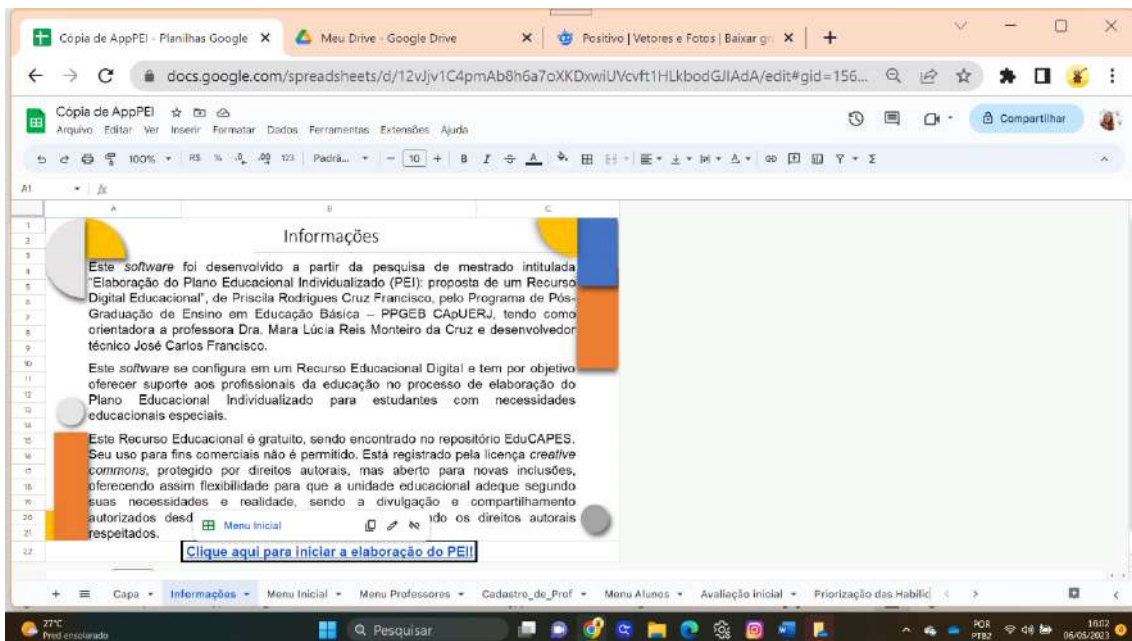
Cópia de AppPEI - Planilhas Google ✕ | Meu Drive - Google Drive ✕ | Positivo | Vetores e Fotos | Baixar gr ✕ | +

docs.google.com/spreadsheets/d/12vJjv1C4pmAb8h6a7oXKDxwiUVcvft1HLkbodGJIAdA/edit#gid=156...

Cópia de AppPEI
Arquivo Editar Ver Inserir Formatar Dados Ferramentas Extensões Ajuda

Compartilhar

100% R$ % .0 .00 123 Padrã... 10 B I

A1 fx

A B C

Informações

Este *software* foi desenvolvido a partir da pesquisa de mestrado intitulada "Elaboração do Plano Educacional Individualizado (PEI): proposta de um Recurso Digital Educacional", de Priscila Rodrigues Cruz Francisco, pelo Programa de Pós-Graduação de Ensino em Educação Básica – PPGEB CApUERJ, tendo como orientadora a professora Dra. Mara Lúcia Reis Monteiro da Cruz e desenvolvedor técnico José Carlos Francisco.

Este *software* se configura em um Recurso Educacional Digital e tem por objetivo oferecer suporte aos profissionais da educação no processo de elaboração do Plano Educacional Individualizado para estudantes com necessidades educacionais especiais.

Este Recurso Educacional é gratuito, sendo encontrado no repositório EduCAPES. Seu uso para fins comerciais não é permitido. Está registrado pela licença *creative commons*, protegido por direitos autorais, mas aberto para novas inclusões, oferecendo assim flexibilidade para que a unidade educacional adeque segundo suas necessidades e realidade, sendo a divulgação e compartilhamento autorizados desd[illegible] Menu Inicial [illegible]ndo os direitos autorais respeitados.

Clique aqui para iniciar a elaboração do PEI!

Capa | Informações | Menu Inicial | Menu Professores | Cadastro_de_Prof | Menu Alunos | Avaliação inicial | Priorização das Habilid

27°C Pred ensolarado | Pesquisar | POR PTB2 | 16:02 06/05/2023